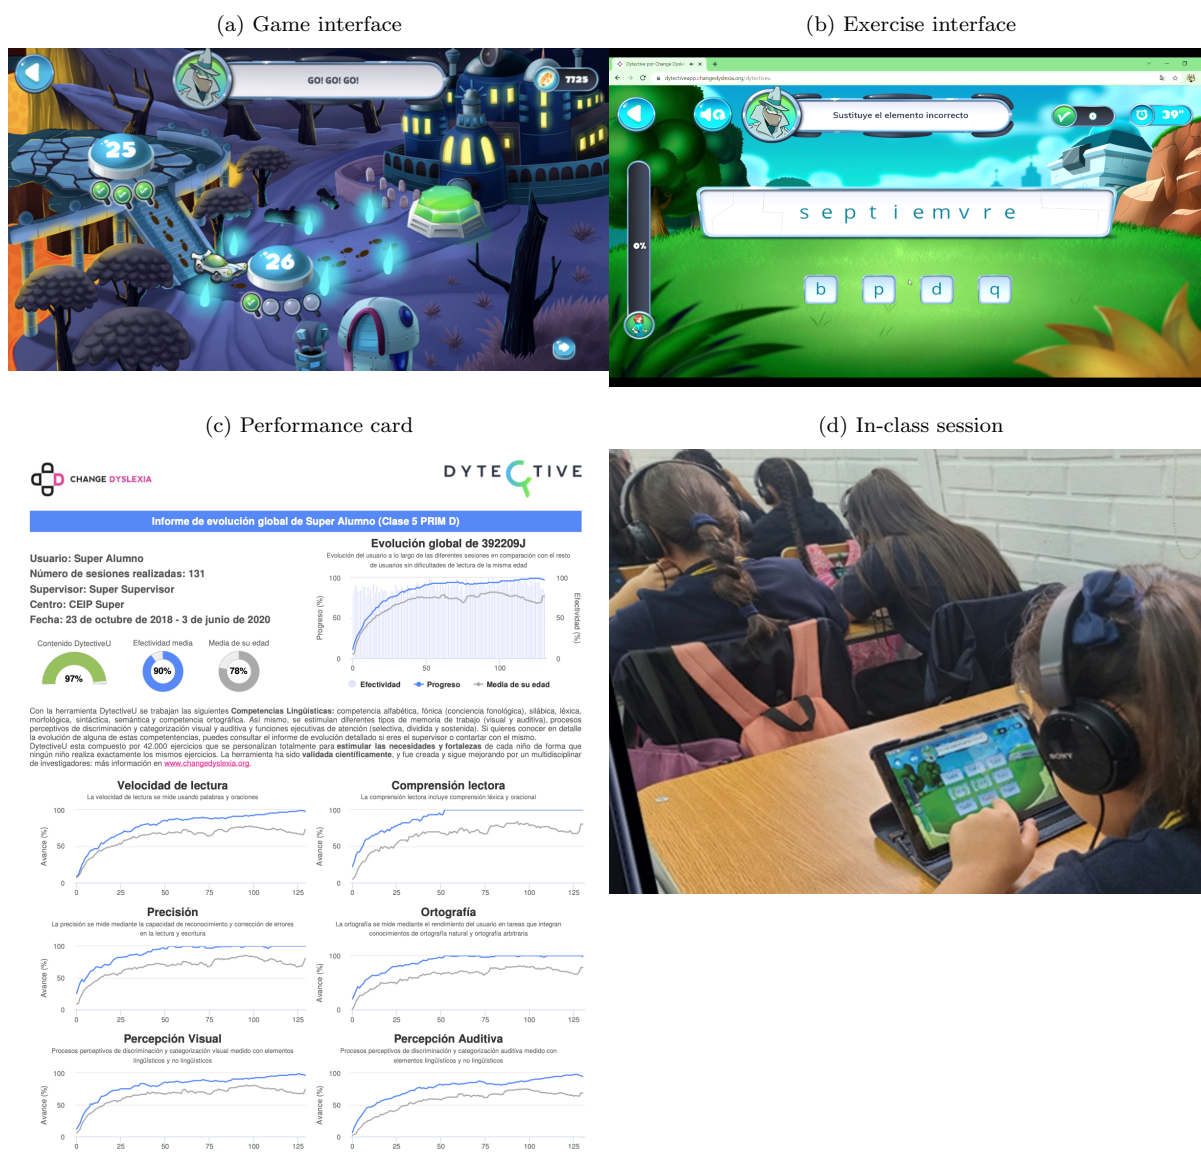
(a) Game interface

GO! GO! GO!

7725

25

26

(b) Exercise interface

Dytective por Change Dysle

dytectiveapp.changedyslexia.org/dytectiveu

Sustituye el elemento incorrecto

39"

0%

s e p t i e m v r e

b p d q

(c) Performance card

CHANGE DYSLEXIA

DYTECTIVE

Informe de evolución global de Super Alumno (Clase 5 PRIM D)

Usuario: Super Alumno
Número de sesiones realizadas: 131
Supervisor: Super Supervisor
Centro: CEIP Super
Fecha: 23 de octubre de 2018 - 3 de junio de 2020

Evolución global de 392209J
Evolución del usuario a lo largo de las diferentes sesiones en comparación con el resto de usuarios sin dificultades de lectura de la misma edad

Progreso (%)
Efectividad (%)
100 50 0
0 50 100

Efectividad Progreso Media de su edad

Contenido DytectiveU 97%
Efectividad media 90%
Media de su edad 78%

Con la herramienta DytectiveU se trabajan las siguientes Competencias Lingüísticas: competencia alfabética, fónica (conciencia fonológica), silábica, léxica, morfológica, sintáctica, semántica y competencia ortográfica. Así mismo, se estimulan diferentes tipos de memoria de trabajo (visual y auditiva), procesos perceptivos de discriminación y categorización visual y auditiva y funciones ejecutivas de atención (selectiva, dividida y sostenida). Si quieres conocer en detalle la evolución de alguna de estas competencias, puedes consultar el informe de evolución detallado si eres el supervisor o contatar con el mismo.
DytectiveU esta compuesto por 42.000 ejercicios que se personalizan totalmente para estimular las necesidades y fortalezas de cada niño de forma que ningún niño realiza exactamente los mismos ejercicios. La herramienta ha sido validada científicamente, y fue creada y sigue mejorando por un multidisciplinar de investigadores: más información en www.changedyslexia.org.

Velocidad de lectura
La velocidad de lectura se mide usando palabras y oraciones
Avance (%)
100 50 0
0 25 50 75 100 125

Comprensión lectora
La comprensión lectora incluye comprensión léxica y oracional
Avance (%)
100 50 0
0 25 50 75 100 125

Precisión
La precisión se mide mediante la capacidad de reconocimiento y corrección de errores en la lectura y escritura
Avance (%)
100 50 0
0 25 50 75 100 125

Ortografía
La ortografía se mide mediante el rendimiento del usuario en tareas que integran conocimientos de ortografía natural y ortografía arbitraria
Avance (%)
100 50 0
0 25 50 75 100 125

Percepción Visual
Procesos perceptivos de discriminación y categorización visual medido con elementos lingüísticos y no lingüísticos
Avance (%)
100 50 0
0 25 50 75 100 125

Percepción Auditiva
Procesos perceptivos de discriminación y categorización auditiva medido con elementos lingüísticos y no lingüísticos
Avance (%)
100 50 0
0 25 50 75 100 125

(d) In-class session

SONY